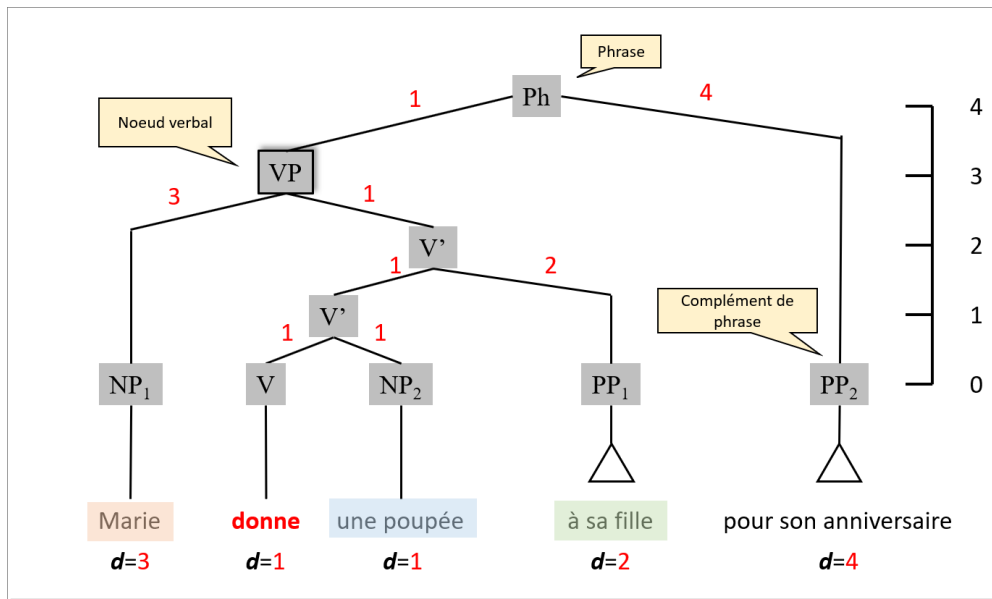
Phrase

Ph

1

4

Noeud verbal

VP

3

1

V'

1

2

V'

1

1

Complément de phrase

$NP_1$

V

$NP_2$

$PP_1$

$PP_2$

4

3

2

1

0

Marie

donne

une poupée

à sa fille

pour son anniversaire

$d$=3

$d$=1

$d$=1

$d$=2

$d$=4